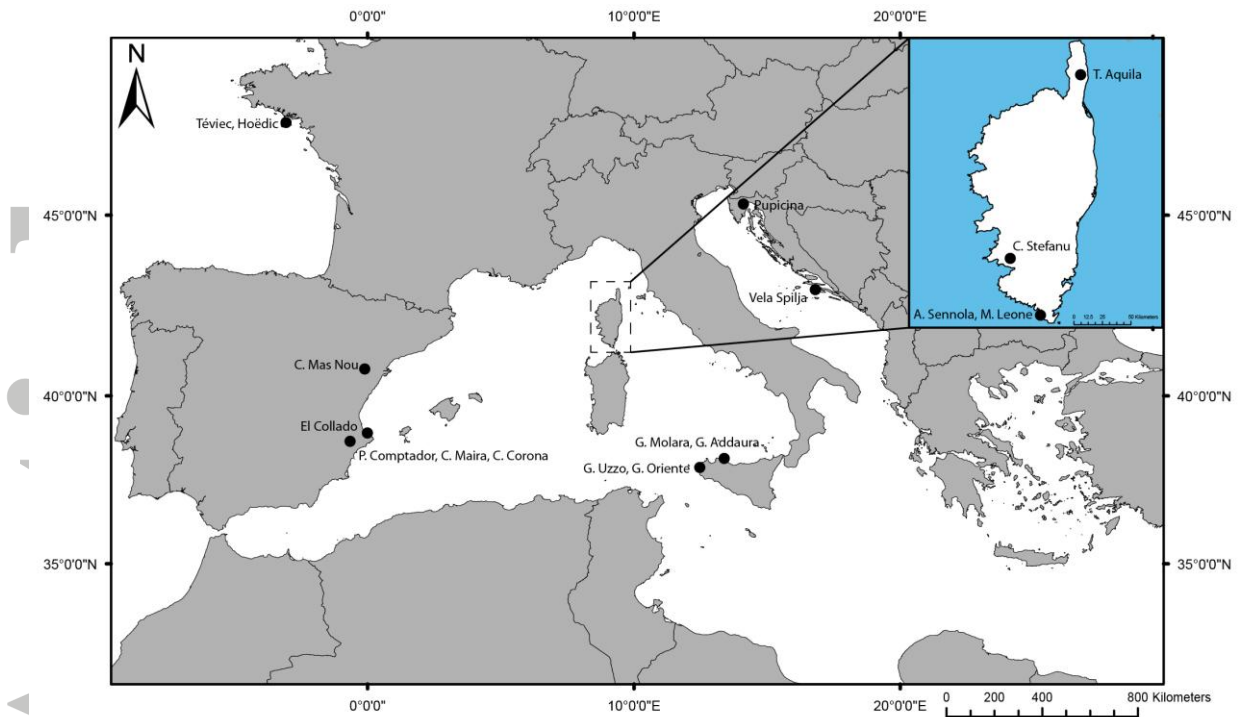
0°0'0"
10°0'0"E
20°0'0"E

N

Téviec, Hoëdic

45°0'0"N
Pupicina
45°0'0"N

T. Aquila

C. Stefanu

A. Sennola, M. Leone

0 12.5 25 50 Kilometers

Vela Spilja

C. Mas Nou

40°0'0"N
40°0'0"N

El Collado

P. Comptador, C. Maira, C. Corona

G. Molara, G. Addaura

G. Uzzo, G. Oriente

35°0'0"N
35°0'0"N

0°0'0"
10°0'0"E
20°0'0"E

0 200 400 800 Kilometers